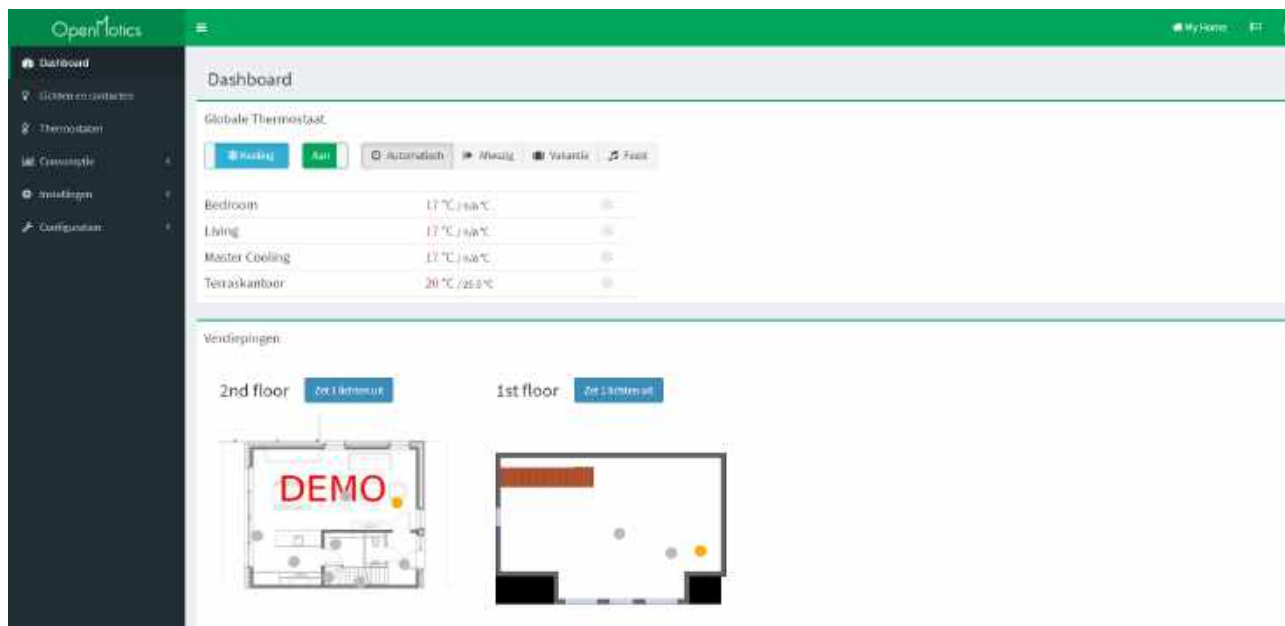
OpenMotics

My Home

Dashboard
Lichten en contacten
Thermostaten
Consumptie
Instellingen
Configuratie

Dashboard

Globale Thermostaat

Heating | Aan | Automatisch | Afwezig | Vakantie | Feest

| | |
|---|---|
| Bedroom | 17 °C / n/a °C |
| Living | 17 °C / n/a °C |
| Master Cooling | 17 °C / n/a °C |
| Terraskantoor | 20 °C / 25.0 °C |

Verdiepingen

2nd floor Zet 1 lichten uit

1st floor Zet 1 lichten uit

DEMO